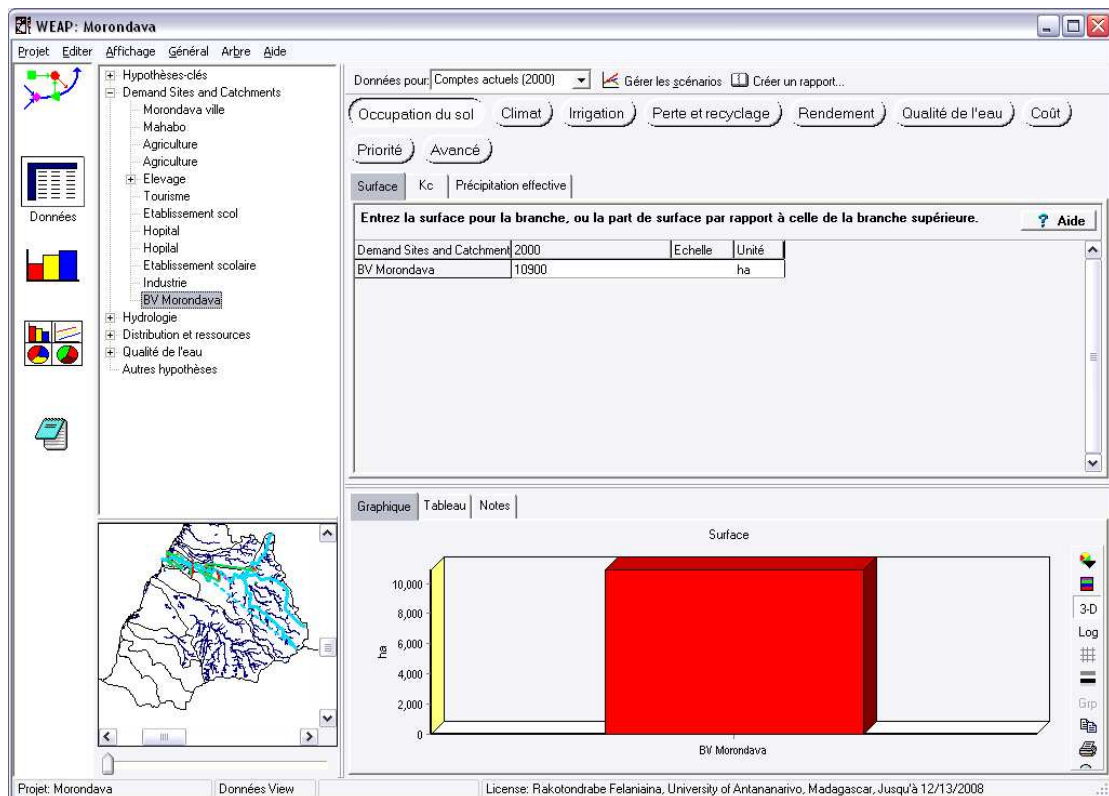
WEAP: Morondava

Projet Editer Affichage Général Arbre Aide

Hypothèses-clés
Demand Sites and Catchments
Morondava ville
Mahabo
Agriculture
Agriculture
Elevage
Tourisme
Etablissement scol
Hopital
Hopilal
Etablissement scolaire
Industrie
BV Morondava
Hydrologie
Distribution et ressources
Qualité de l'eau
Autres hypothèses

Données

Données pour: Comptes actuels (2000) Gérer les scénarios Créer un rapport...

Occupation du sol Climat Irrigation Perte et recyclage Rendement Qualité de l'eau Coût Priorité Avancé

Surface Kc Précipitation effective

Entrez la surface pour la branche, ou la part de surface par rapport à celle de la branche supérieure.

? Aide

| Demand Sites and Catchment | 2000 | Echelle | Unité |
|---|---|---|---|
| BV Morondava | 10900 | | ha |

Graphique Tableau Notes

Surface

10,000
8,000
6,000
4,000
2,000
0
ha

BV Morondava

3-D
Log
Grp

Projet: Morondava Données View License: Rakotondrabe Felaniaina, University of Antananarivo, Madagascar, Jusqu'à 12/13/2008